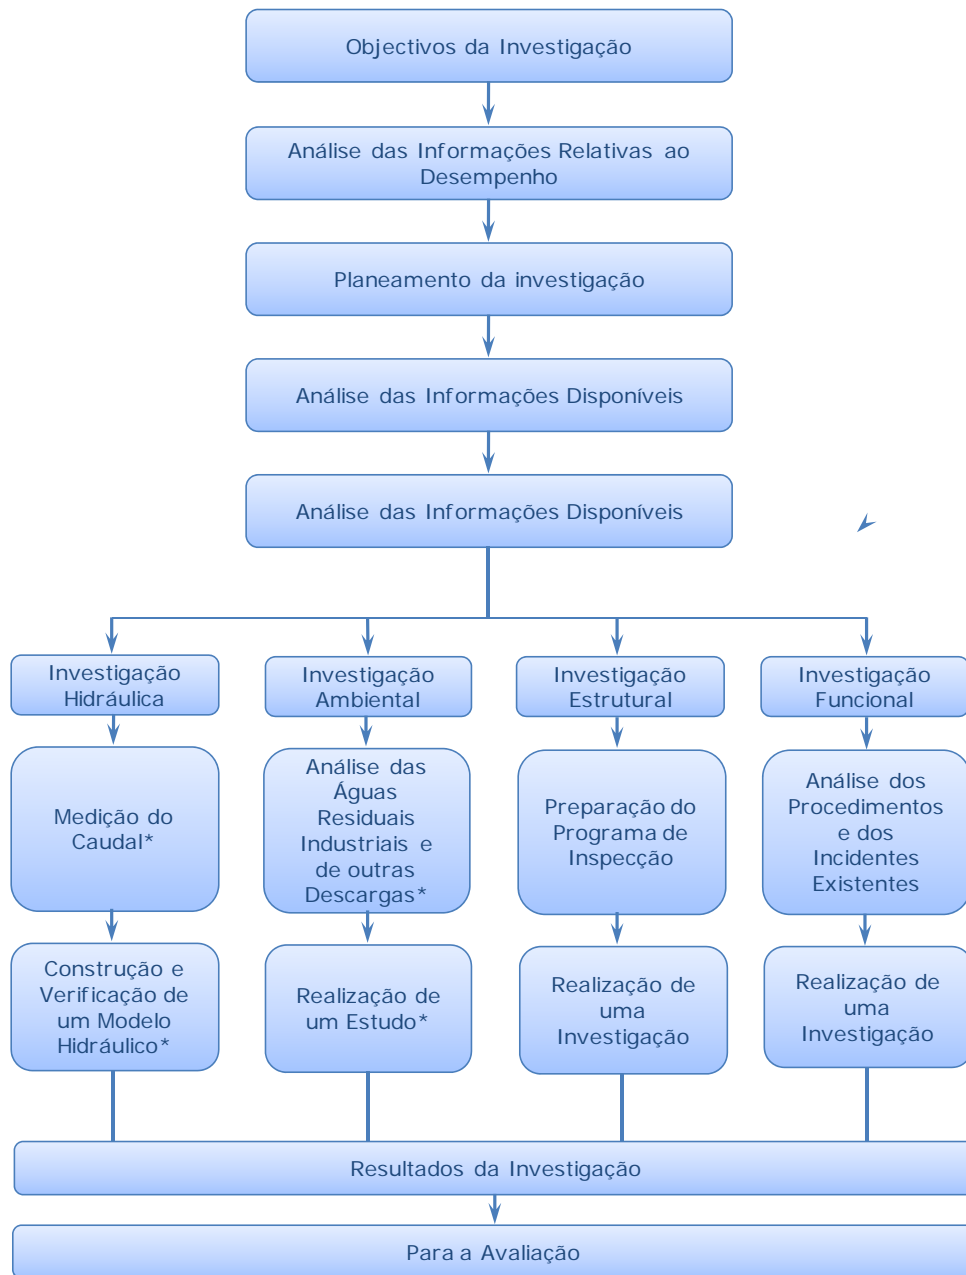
Objectivos da Investigação

Análise das Informações Relativas ao Desempenho

Planeamento da investigação

Análise das Informações Disponíveis

Análise das Informações Disponíveis

Investigação Hidráulica

Investigação Ambiental

Investigação Estrutural

Investigação Funcional

Medição do Caudal*

Análise das Águas Residuais Industriais e de outras Descargas*

Preparação do Programa de Inspecção

Análise dos Procedimentos e dos Incidentes Existentes

Construção e Verificação de um Modelo Hidráulico*

Realização de um Estudo*

Realização de uma Investigação

Realização de uma Investigação

Resultados da Investigação

Para a Avaliação